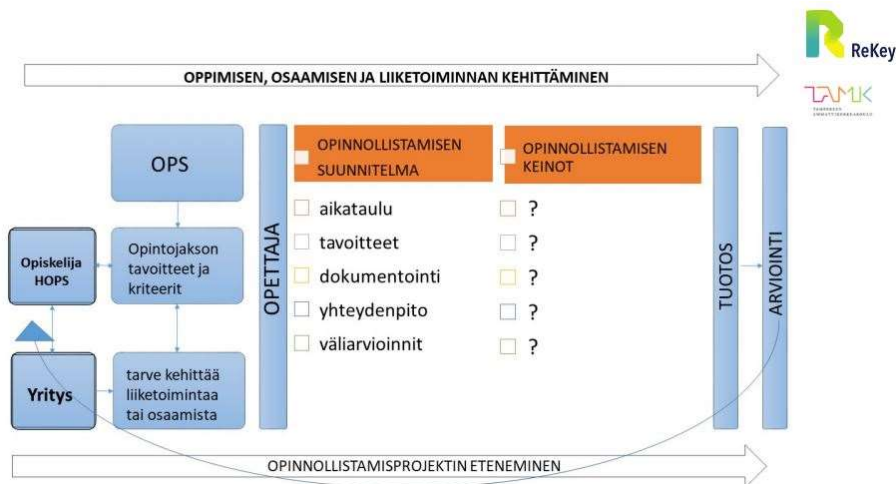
ReKey

TAMK
TAMPEREEN AMMATTIKORKEAKOULU

OPPIMISEN, OSAAMISEN JA LIIKETOIMINNAN KEHITTÄMINEN

OPS

Opintojakson tavoitteet ja kriteerit

Opiskelija HOPS

Yritys

tarve kehittää liiketoimintaa tai osaamista

OPETTAJA

OPINNOLLISTAMISEN SUUNNITELMA

aikataulu
tavoitteet
dokumentointi
yhteydenpito
väliarvioinnit

OPINNOLLISTAMISEN KEINOT

?
?
?
?
?

TUOTOS

ARVIOINTI

OPINNOLLISTAMISPROJEKTIN ETENEMINEN